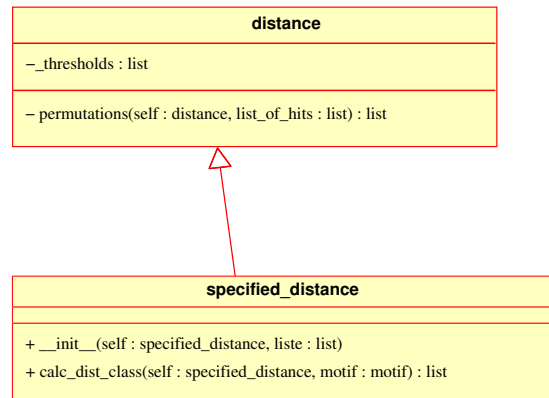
distance

−_thresholds : list

− permutations(self : distance, list_of_hits : list) : list

specified_distance

+ \_\_init\_\_(self : specified_distance, liste : list)

+ calc_dist_class(self : specified_distance, motif : motif) : list